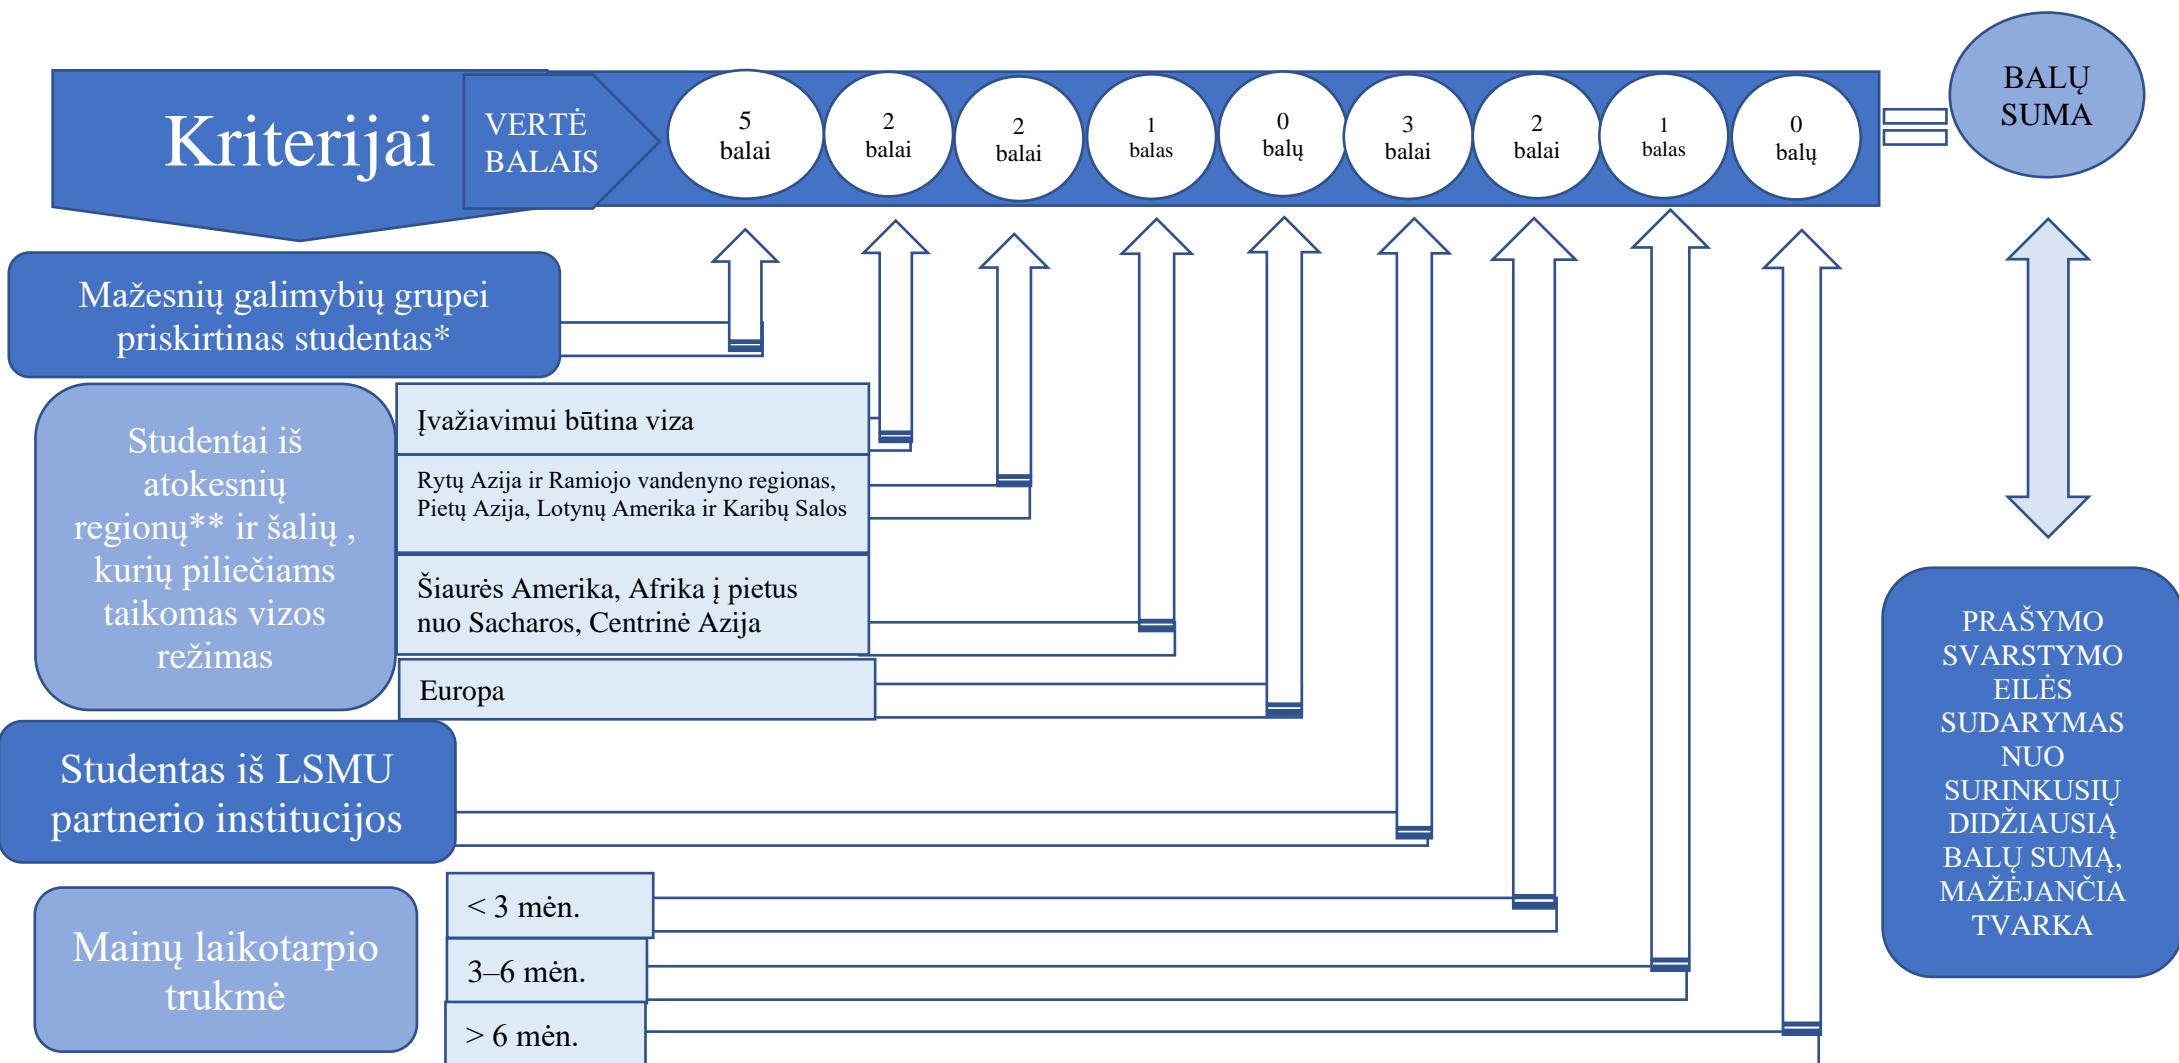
Kriterijai

VERTĖ BALAIS

5 balai

2 balai

2 balai

1 balas

0 balų

3 balai

2 balai

1 balas

0 balų

BALŲ SUMA

Mažesnių galimybių grupei priskirtinas studentas*

Studentai iš atokesnių regionų** ir šalių , kurių piliečiams taikomas vizos režimas

Įvažiavimui būtina viza

Rytų Azija ir Ramiojo vandenyno regionas, Pietų Azija, Lotynų Amerika ir Karibų Salos

Šiaurės Amerika, Afrika į pietus nuo Sacharos, Centrinė Azija

Europa

Studentas iš LSMU partnerio institucijos

Mainų laikotarpio trukmė

< 3 mėn.

3–6 mėn.

> 6 mėn.

PRAŠYMO SVARSTYMO EILĖS SUDARYMAS NUO SURINKUSIŲ DIDŽIAUSIĄ BALŲ SUMĄ, MAŽĖJANČIA TVARKA